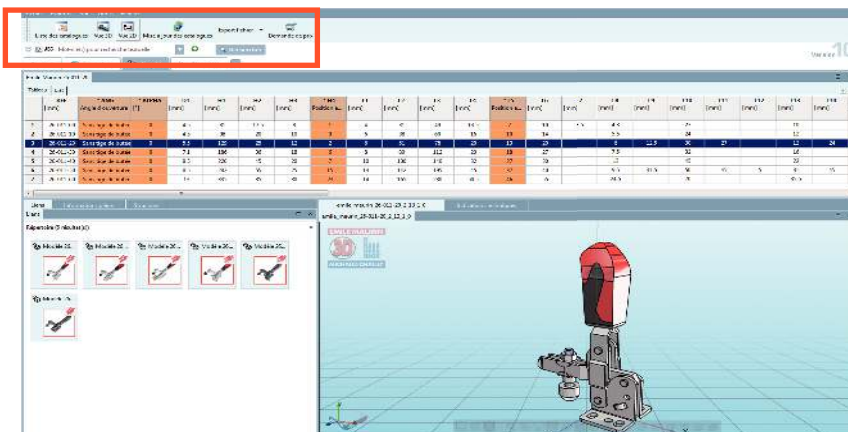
Liste des catalogues | Vue 3D | Vue 2D | Mise à jour des catalogues | Exporter fichier | Demande de prix

Tableau

| | N° | Désignation | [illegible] |
|---|---|---|---|
| 1 | 26-002-10 | Serrage de butée | |
| 2 | 26-002-20 | Serrage de butée | |
| 3 | 26-002-25 | Serrage de butée | |
| 4 | 26-002-30 | Serrage de butée | |
| 5 | 26-002-40 | Serrage de butée | |
| 6 | 26-002-50 | Serrage de butée | |
| 7 | 26-002-60 | Serrage de butée | |

Liste

Modèle 26... | Modèle 26... | Modèle 26... | Modèle 26... | Modèle 26... | Modèle 26...

amf_mauerin_26-002-25